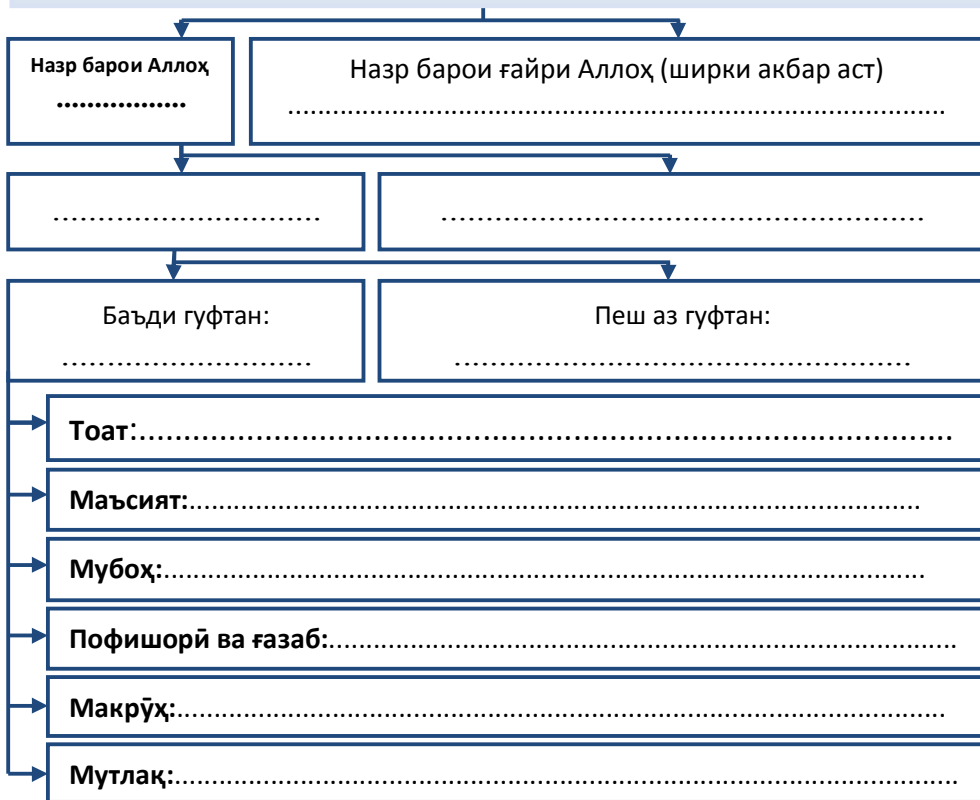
Назр барои Аллоҳ
................

Назр барои ғайри Аллоҳ (ширки акбар аст)
....................................................................................

.............................

....................................................

Баъди гуфтан:
.............................

Пеш аз гуфтан:
.................................................

Тоат:...........................................................................

Маъсият:......................................................................................

Мубоҳ:..........................................................................................

Пофишорӣ ва ғазаб:......................................................................

Макрӯҳ:........................................................................................

Мутлақ:.........................................................................................